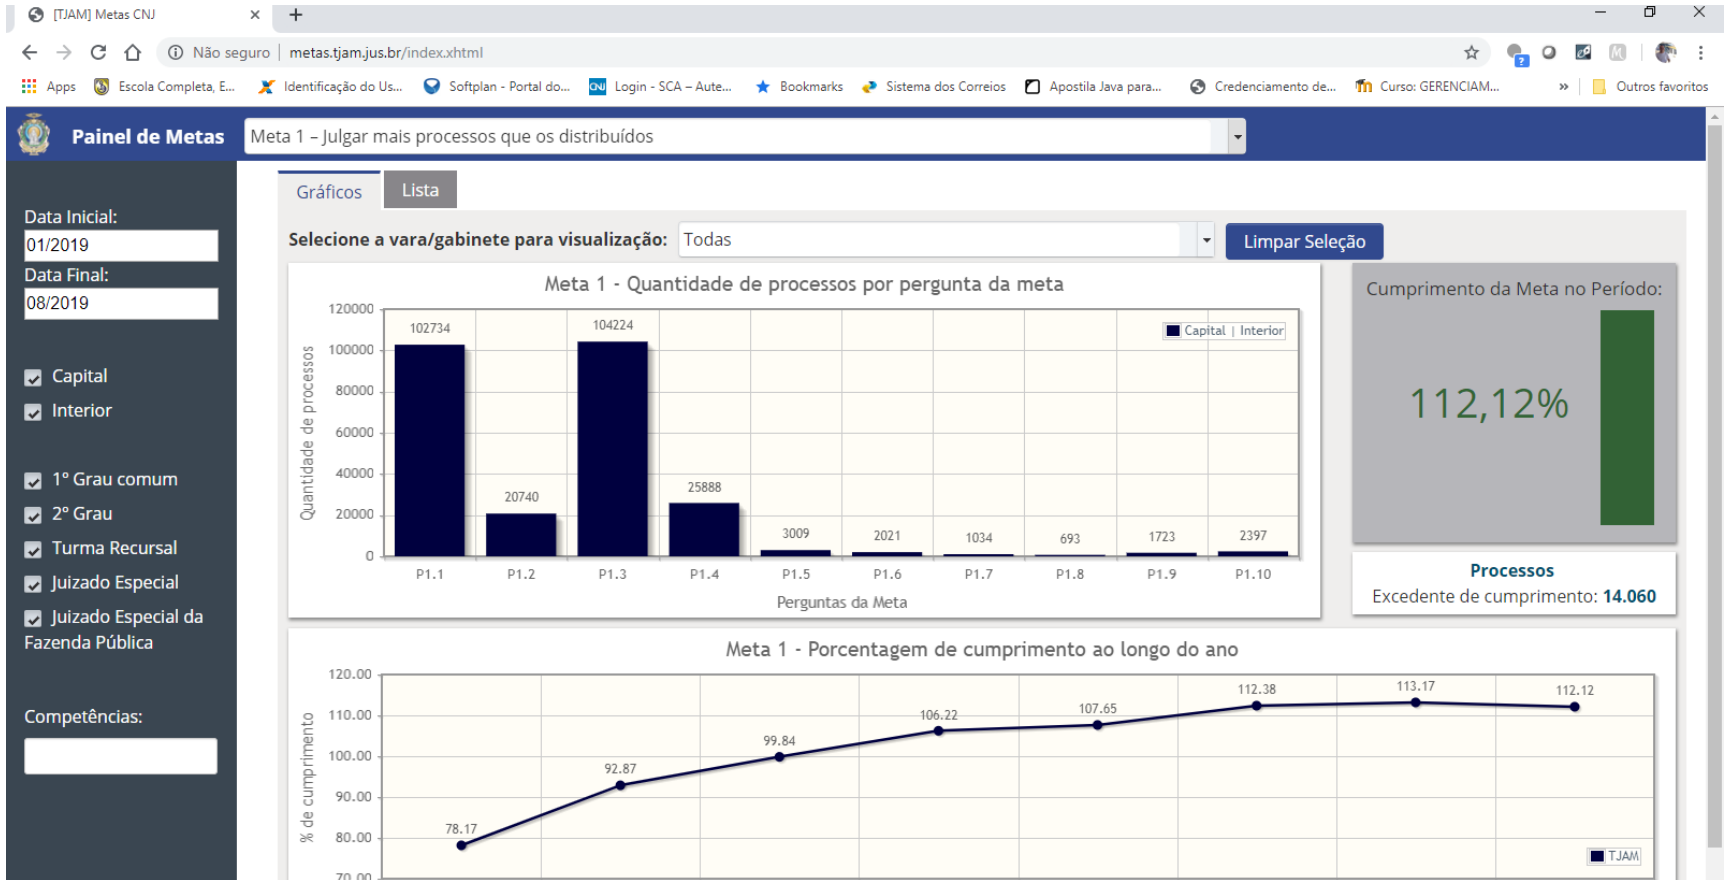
[TJAM] Metas CNJ ×  +

Não seguro | metas.tjam.jus.br/index.xhtml

Apps  Escola Completa, E...  Identificação do Us...  Softplan - Portal do...  Login - SCA – Aute...  Bookmarks  Sistema dos Correios  Apostila Java para...  Credenciamento de...  Curso: GERENCIAM...  »  Outros favoritos

Painel de Metas  Meta 1 – Julgar mais processos que os distribuídos

Data Inicial:
01/2019
Data Final:
08/2019

Capital
Interior

1° Grau comum
2° Grau
Turma Recursal
Juizado Especial
Juizado Especial da Fazenda Pública

Competências:

Gráficos  Lista

Selecione a vara/gabinete para visualização: Todas  Limpar Seleção

Meta 1 - Quantidade de processos por pergunta da meta

Quantidade de processos
120000
100000
80000
60000
40000
20000
0

Capital | Interior

102734  20740  104224  25888  3009  2021  1034  693  1723  2397
P1.1  P1.2  P1.3  P1.4  P1.5  P1.6  P1.7  P1.8  P1.9  P1.10

Perguntas da Meta

Cumprimento da Meta no Período:

112,12%

Processos
Excedente de cumprimento: 14.060

Meta 1 - Porcentagem de cumprimento ao longo do ano

% de cumprimento
120.00
110.00
100.00
90.00
80.00
70.00

78.17  92.87  99.84  106.22  107.65  112.38  113.17  112.12

TJAM